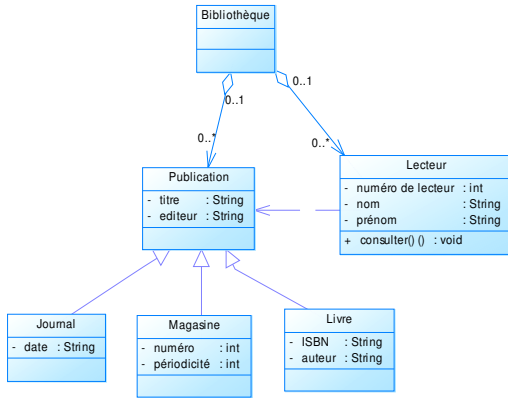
Bibliothèque

0..1

0..1

0..*

0..*

Publication

- titre : String
- editeur : String

Lecteur

- numéro de lecteur : int
- nom : String
- prénom : String

+ consulter() () : void

Journal

- date : String

Magasine

- numéro : int
- périodicité : int

Livre

- ISBN : String
- auteur : String